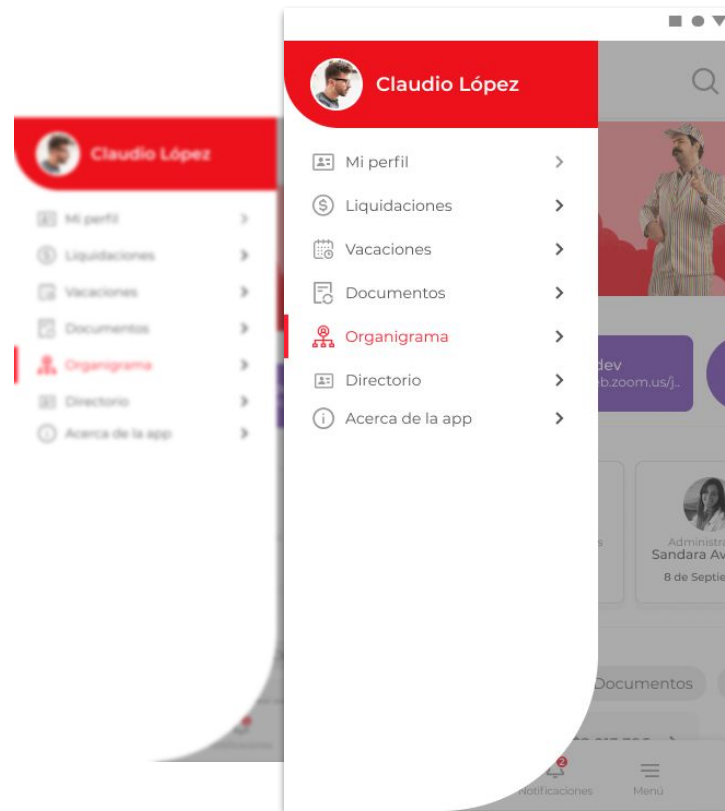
Claudio López

Mi perfil
Liquidaciones
Vacaciones
Documentos
Organigrama
Directorio
Acerca de la app

Claudio López

Mi perfil
Liquidaciones
Vacaciones
Documentos
Organigrama
Directorio
Acerca de la app

dev
b.zoom.us/j..

Administra
Sandara Av
8 de Septie

Documentos

2
Notificaciones
Menú